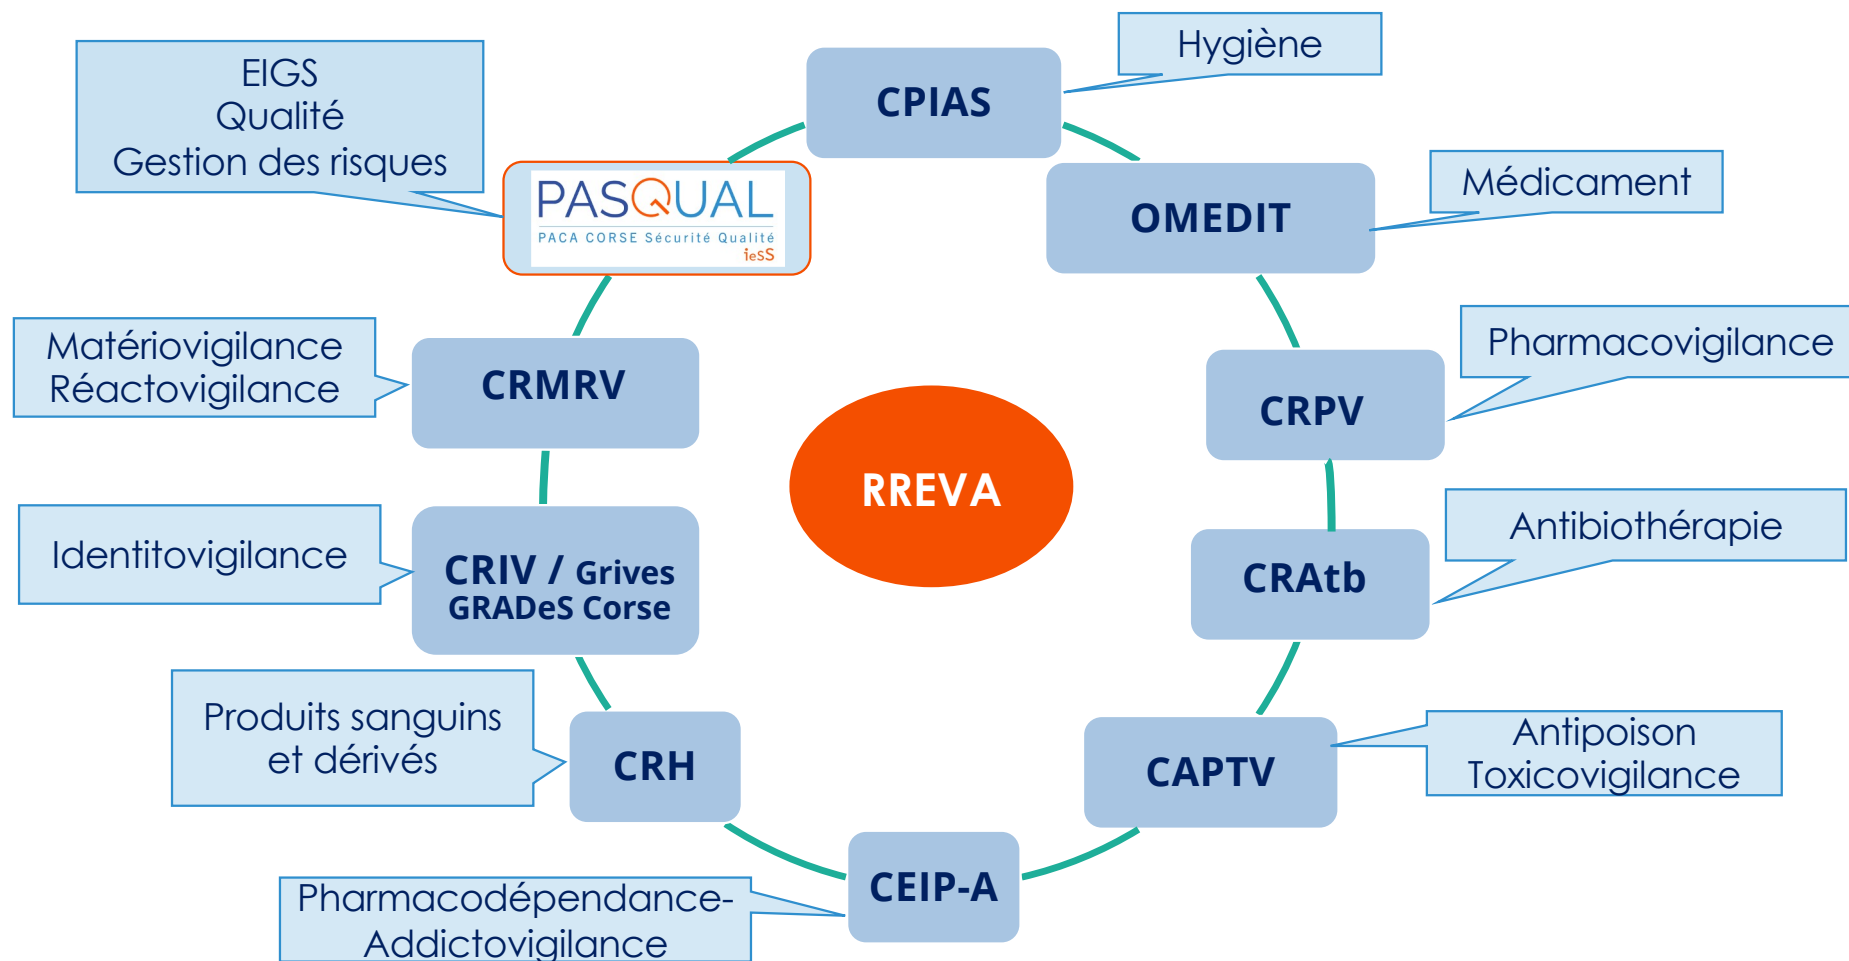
EIGS
Qualité
Gestion des risques

PASQUAL
PACA CORSE Sécurité Qualité
ieSS

CPIAS

Hygiène

OMEDIT

Médicament

Matériovigilance
Réactovigilance

CRMRV

RREVA

CRPV

Pharmacovigilance

Identitovigilance

CRIV / Grives
GRADeS Corse

CRAtb

Antibiothérapie

Produits sanguins
et dérivés

CRH

CAPTV

Antipoison
Toxicovigilance

CEIP-A

Pharmacodépendance-
Addictovigilance